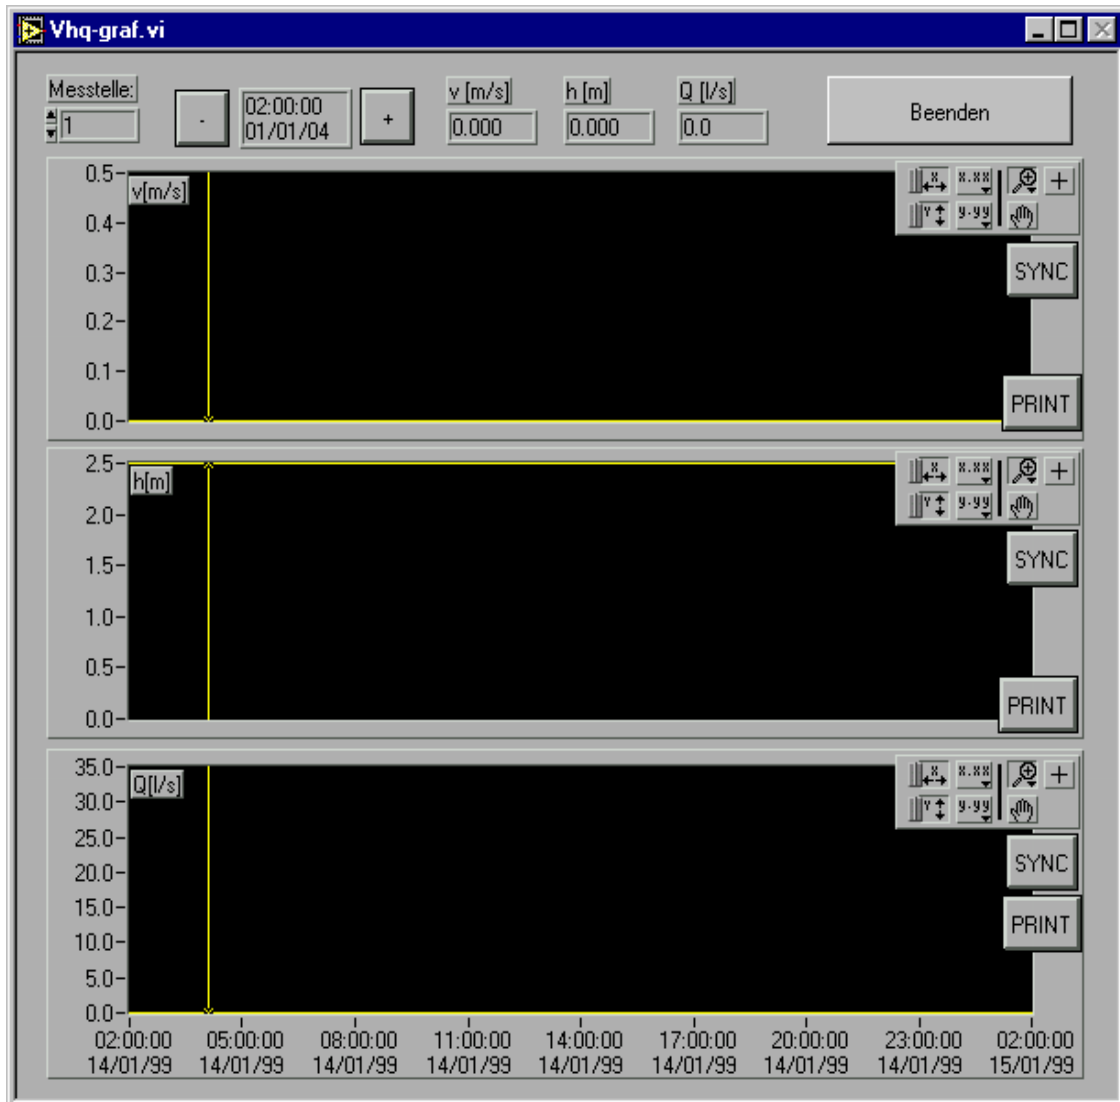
Vhq-graf.vi

Messtelle:
1

-
02:00:00
01/01/04
+

v [m/s]
0.000

h [m]
0.000

Q [l/s]
0.0

Beenden

v[m/s]
0.5
0.4
0.3
0.2
0.1
0.0

x.xx
y.yy
SYNC
PRINT

h[m]
2.5
2.0
1.5
1.0
0.5
0.0

x.xx
y.yy
SYNC
PRINT

Q[l/s]
35.0
30.0
25.0
20.0
15.0
10.0
5.0
0.0

x.xx
y.yy
SYNC
PRINT

02:00:00 14/01/99
05:00:00 14/01/99
08:00:00 14/01/99
11:00:00 14/01/99
14:00:00 14/01/99
17:00:00 14/01/99
20:00:00 14/01/99
23:00:00 14/01/99
02:00:00 15/01/99